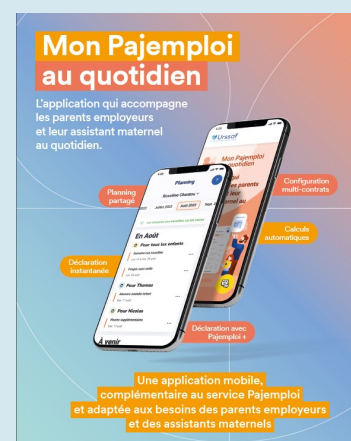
Mon Pajemploi au quotidien

L'application qui accompagne les parents employeurs et leur assistant maternel au quotidien.

Planning partagé

Configuration multi-contrats

Calculs automatiques

Déclaration instantanée

Déclaration avec Pajemploi +

Urssaf

Mon Pajemploi au quotidien

Planning

En Août

Pour tous les enfants

Pour Thomas

Pour Nicolas

À venir

Une application mobile, complémentaire au service Pajemploi et adaptée aux besoins des parents employeurs et des assistants maternels